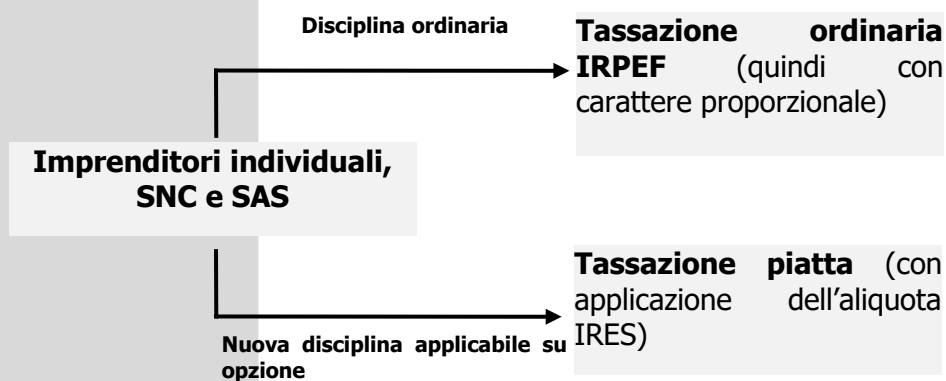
Disciplina ordinaria

Tassazione ordinaria IRPEF (quindi con carattere proporzionale)

Imprenditori individuali, SNC e SAS

Tassazione piatta (con applicazione dell'aliquota IRES)

Nuova disciplina applicabile su opzione